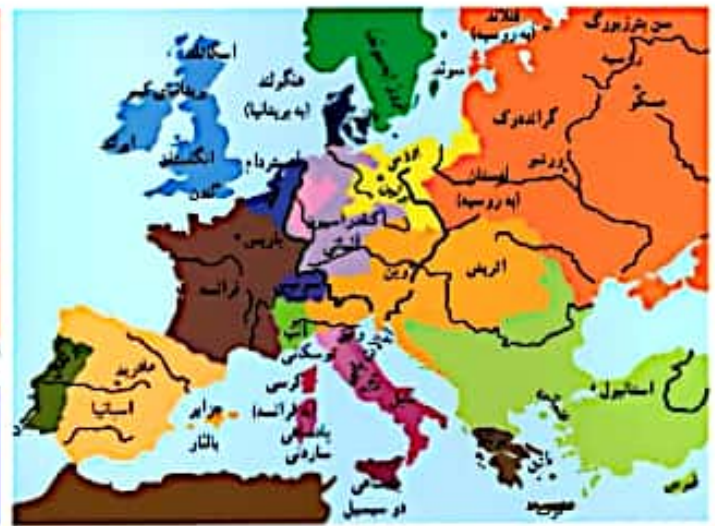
اسکاتلند
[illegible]
ایرلند
انگلستان
لندن
هلند
(به بریتانیا)
آمستردام
سوئد
فنلاند
(به روسیه)
سن پترزبورگ
مسکو
گراندوک
ورشو
لهستان
(به روسیه)
پروس
برلین
کنفدراسیون
راین
وین
اتریش
پاریس
فرانسه
مادرید
اسپانیا
جزایر
بالئار
توسکانی
کرس
(فرانسه)
پادشاهی
ساردنی
دو سیسیل
استانبول
یونان
آتن